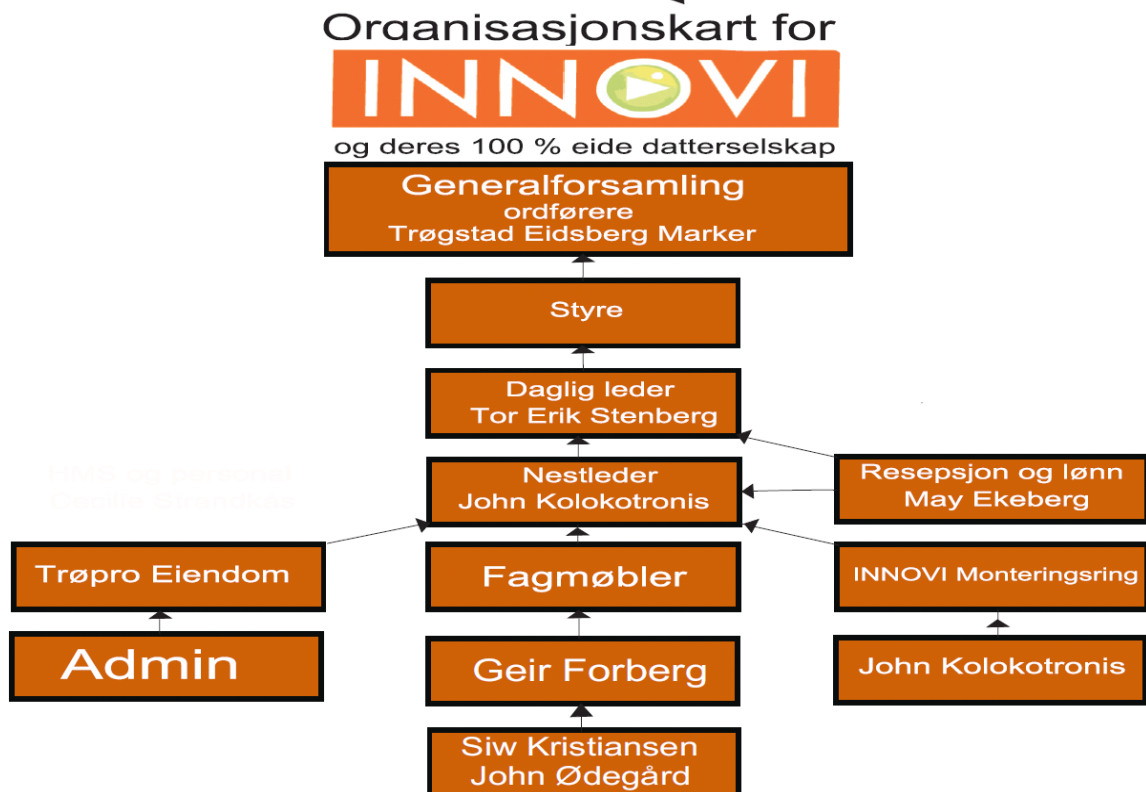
Organisasjonskart for

INNOVI

og deres 100 % eide datterselskap

Generalforsamling
ordførere
Trøgstad Eidsberg Marker

Styre

Daglig leder
Tor Erik Stenberg

HMS og personal
Cecilie Strandkås

Nestleder
John Kolokotronis

Resepsjon og lønn
May Ekeberg

Trøpro Eiendom

Fagmøbler

INNOVI Monteringsring

Admin

Geir Forberg

John Kolokotronis

Siw Kristiansen
John Ødegård